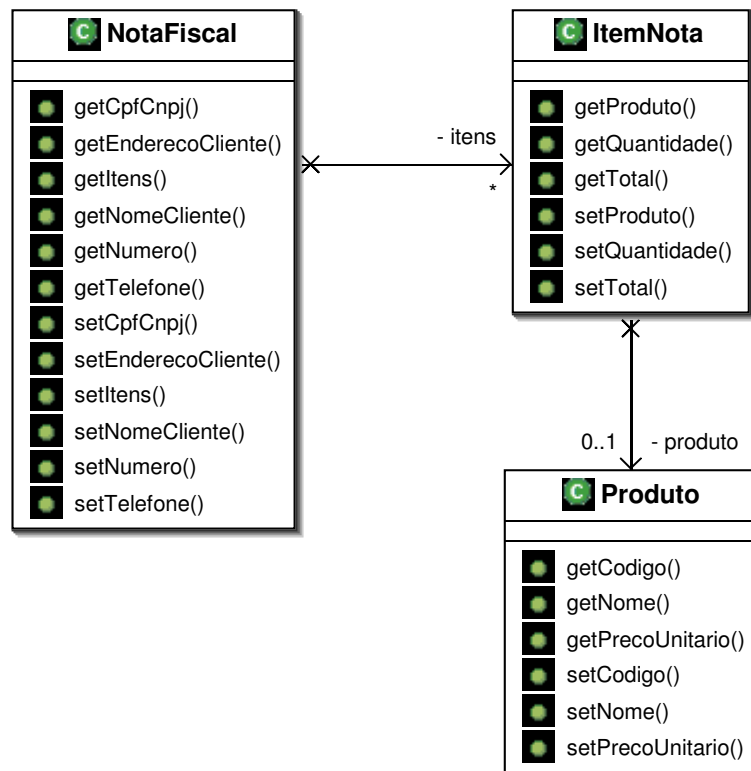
C NotaFiscal

getCpfCnpj()
getEnderecoCliente()
getItens()
getNomeCliente()
getNumero()
getTelefone()
setCpfCnpj()
setEnderecoCliente()
setItens()
setNomeCliente()
setNumero()
setTelefone()

- itens
*

C ItemNota

getProduto()
getQuantidade()
getTotal()
setProduto()
setQuantidade()
setTotal()

0..1 - produto

C Produto

getCodigo()
getNome()
getPrecoUnitario()
setCodigo()
setNome()
setPrecoUnitario()